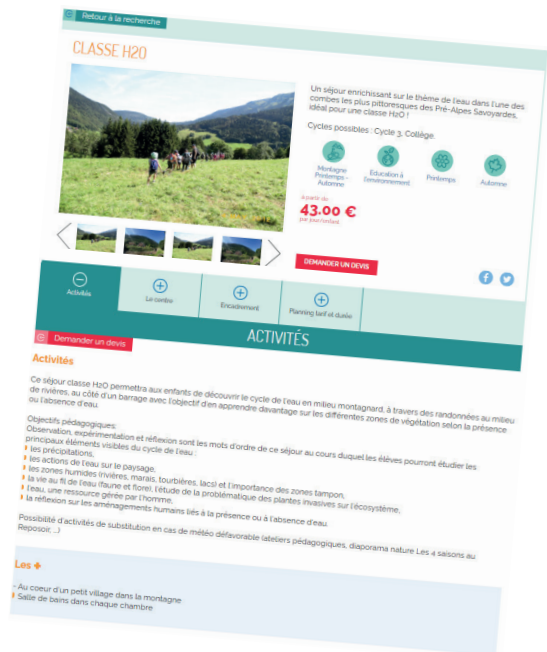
Retour à la recherche

CLASSE H2O

Un séjour enrichissant sur le thème de l'eau dans l'une des combes les plus pittoresques des Pré-Alpes Savoyardes, idéal pour une classe H2O !

Cycles possibles : Cycle 3, Collège.

Montagne Printemps - Automne

Éducation à l'environnement

Printemps

Automne

A partir de
43.00 €
par jour/enfant

DEMANDER UN DEVIS

Activités

Le centre

Encadrement

Planning tarif et durée

ACTIVITÉS

Demander un devis

Activités

Ce séjour classe H2O permettra aux enfants de découvrir le cycle de l'eau en milieu montagnard, à travers des randonnées au milieu de rivières, au côté d'un barrage avec l'objectif d'en apprendre davantage sur les différentes zones de végétation selon la présence ou l'absence d'eau.

Objectifs pédagogiques :
Observation, expérimentation et réflexion sont les mots d'ordre de ce séjour au cours duquel les élèves pourront étudier les principaux éléments visibles du cycle de l'eau :
les précipitations,
les actions de l'eau sur le paysage,
les zones humides (rivières, marais, tourbières, lacs) et l'importance des zones tampon,
la vie au fil de l'eau (faune et flore), l'étude de la problématique des plantes invasives sur l'écosystème,
l'eau, une ressource gérée par l'homme,
la réflexion sur les aménagements humains liés à la présence ou à l'absence d'eau.

Possibilité d'activités de substitution en cas de météo défavorable (ateliers pédagogiques, diaporama nature Les 4 saisons au Reposoir, ...)

Les +

Au coeur d'un petit village dans la montagne
Salle de bains dans chaque chambre